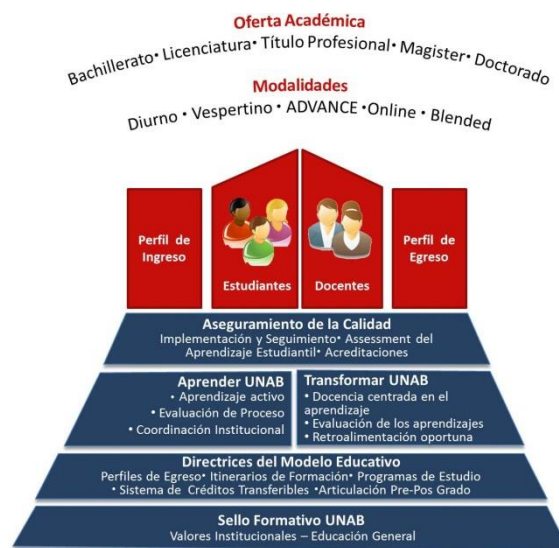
Oferta Académica

Bachillerato• Licenciatura• Título Profesional• Magister• Doctorado

Modalidades

Diurno • Vespertino • ADVANCE •Online • Blended

Perfil de Ingreso

Estudiantes

Docentes

Perfil de Egreso

Aseguramiento de la Calidad
Implementación y Seguimiento• Assessment del Aprendizaje Estudiantil• Acreditaciones

Aprender UNAB
• Aprendizaje activo
• Evaluación de Proceso
• Coordinación Institucional

Transformar UNAB
• Docencia centrada en el aprendizaje
• Evaluación de los aprendizajes
• Retroalimentación oportuna

Directrices del Modelo Educativo
Perfiles de Egreso• Itinerarios de Formación• Programas de Estudio
• Sistema de Créditos Transferibles •Articulación Pre-Pos Grado

Sello Formativo UNAB
Valores Institucionales – Educación General